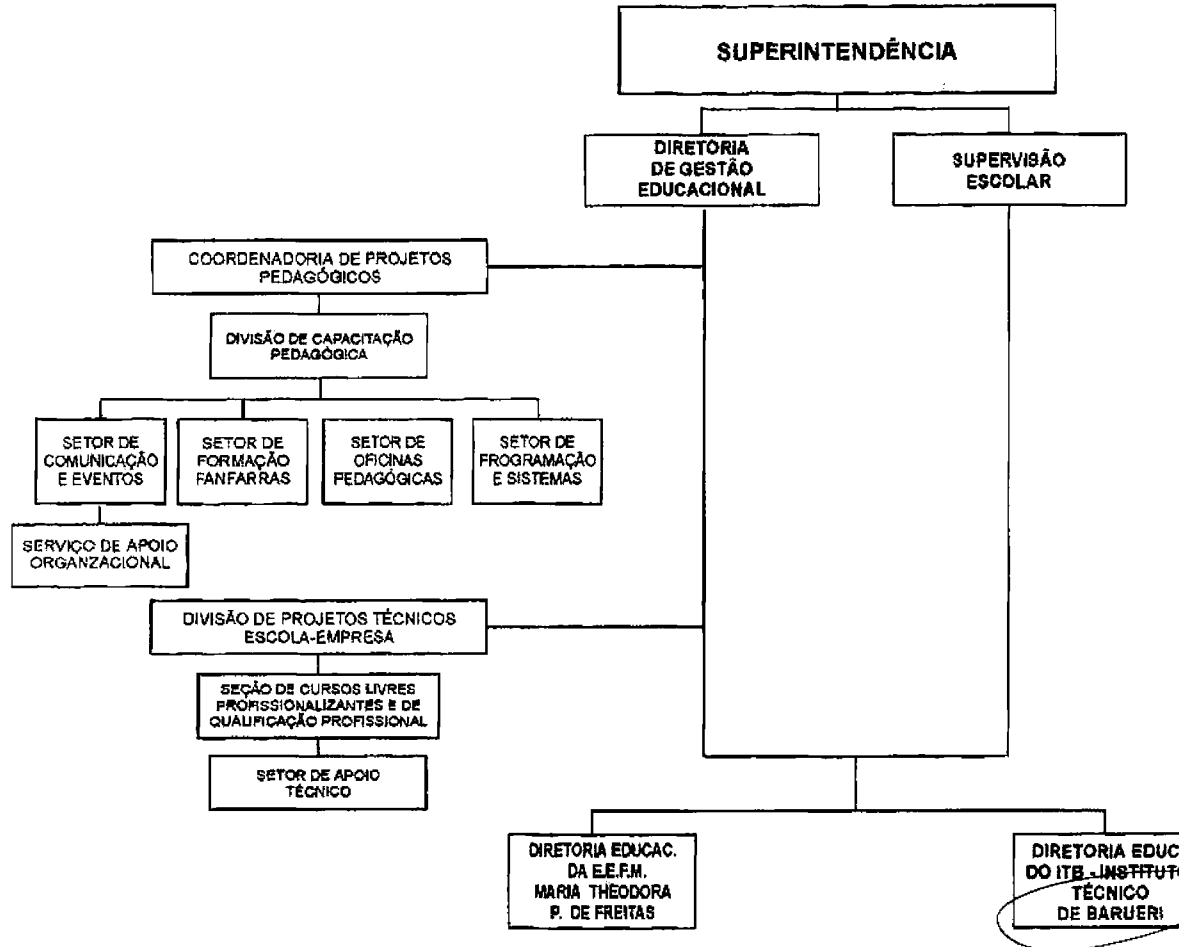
SUPERINTENDÊNCIA

DIRETORIA DE GESTÃO EDUCACIONAL

SUPERVISÃO ESCOLAR

COORDENADORIA DE PROJETOS PEDAGÓGICOS

DIVISÃO DE CAPACITAÇÃO PEDAGÓGICA

SETOR DE COMUNICAÇÃO E EVENTOS

SETOR DE FORMAÇÃO FANFARRAS

SETOR DE OFICINAS PEDAGÓGICAS

SETOR DE PROGRAMAÇÃO E SISTEMAS

SERVIÇO DE APOIO ORGANZACIONAL

DIVISÃO DE PROJETOS TÉCNICOS ESCOLA-EMPRESA

SEÇÃO DE CURSOS LIVRES PROFISSIONALIZANTES E DE QUALIFICAÇÃO PROFISSIONAL

SETOR DE APOIO TÉCNICO

DIRETORIA EDUCAC. DA E.E.F.M. MARIA THEODORA P. DE FREITAS

DIRETORIA EDUC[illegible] DO ITB - INSTITUT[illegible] TÉCNICO DE BARUERI